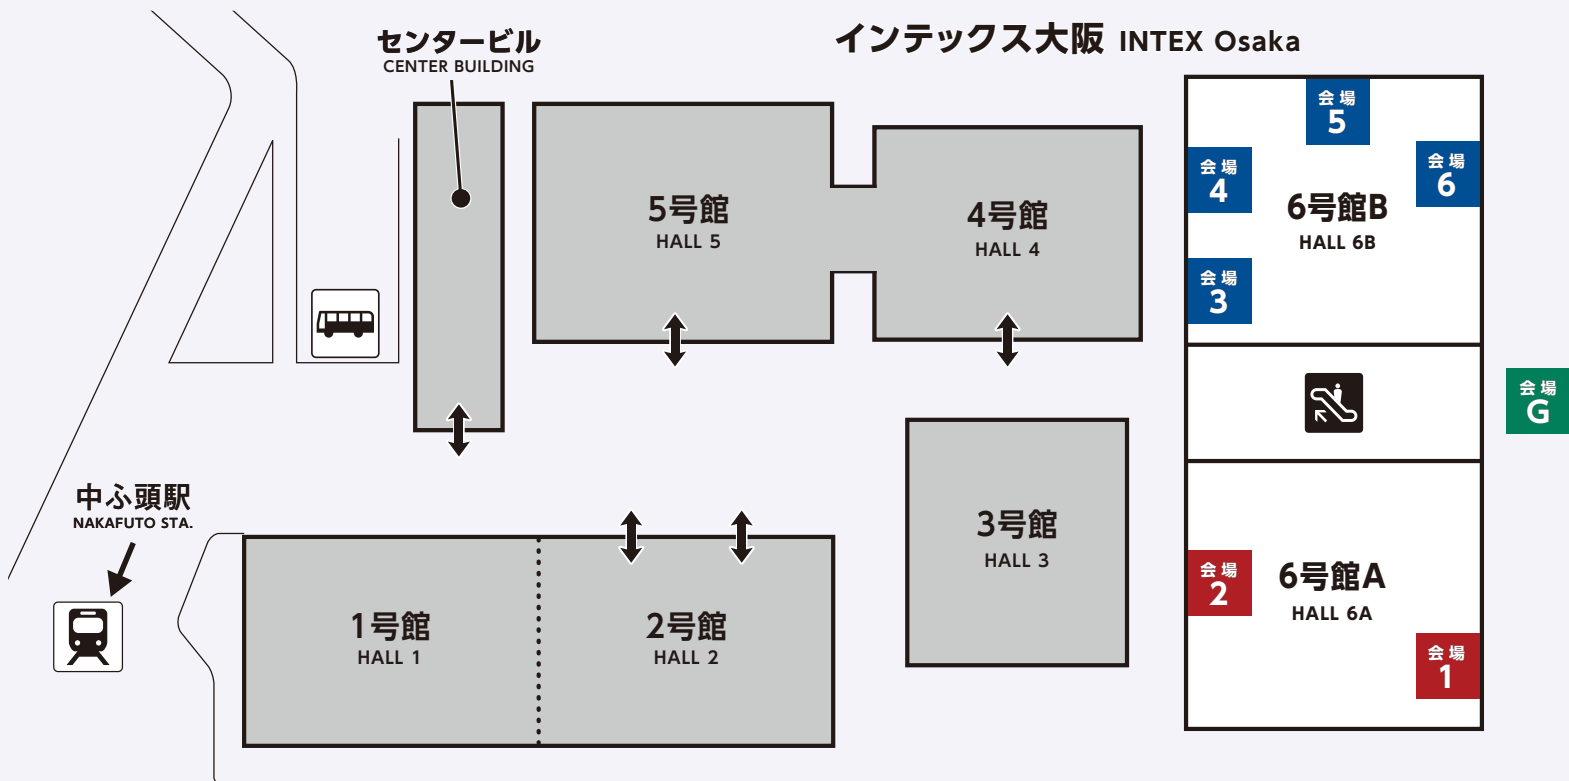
センタービル
CENTER BUILDING

インテックス大阪 INTEX Osaka

5号館
HALL 5

4号館
HALL 4

会場
5

会場
4

会場
6

6号館B
HALL 6B

会場
3

会場
G

中ふ頭駅
NAKAFUTO STA.

3号館
HALL 3

1号館
HALL 1

2号館
HALL 2

会場
2

6号館A
HALL 6A

会場
1